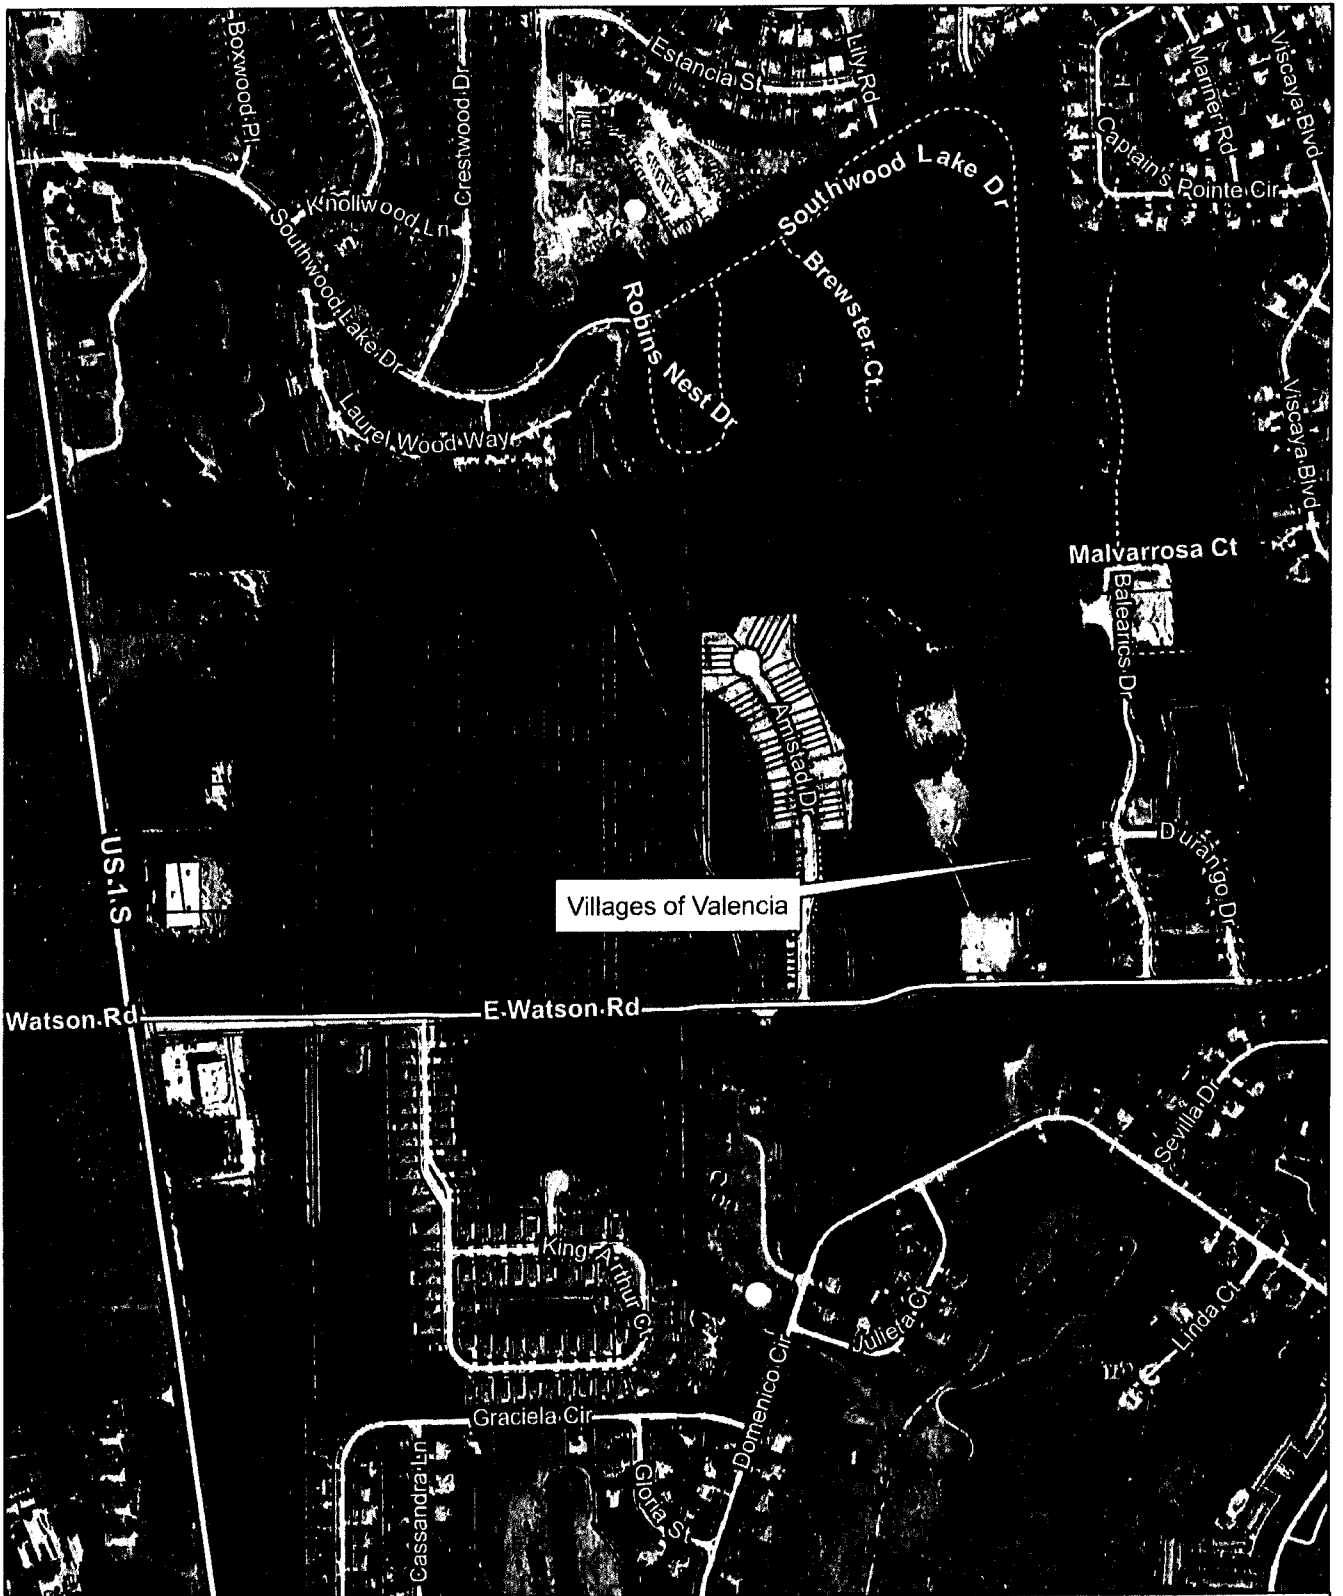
Boxwood Pl
Estancia St
Lily Rd
Mariner Rd
Viscaya Blvd
Crestwood Dr
Captain's Pointe Cir
Knollwood Ln
Southwood Lake Dr
Southwood Lake Dr
Brewster Ct
Robins Nest Dr
Laurel Wood Way
Viscaya Blvd
Malvarrosa Ct
Balearics Dr
Amistad Dr
Durango Dr
Durango Dr
US 1 S
Villages of Valencia
Watson Rd
E Watson Rd
Sevilla Dr
King Arthur Ct
Julieta Ct
Linda Ct
Domenico Cir
Graciela Cir
Cassandra Ln
Gloria St